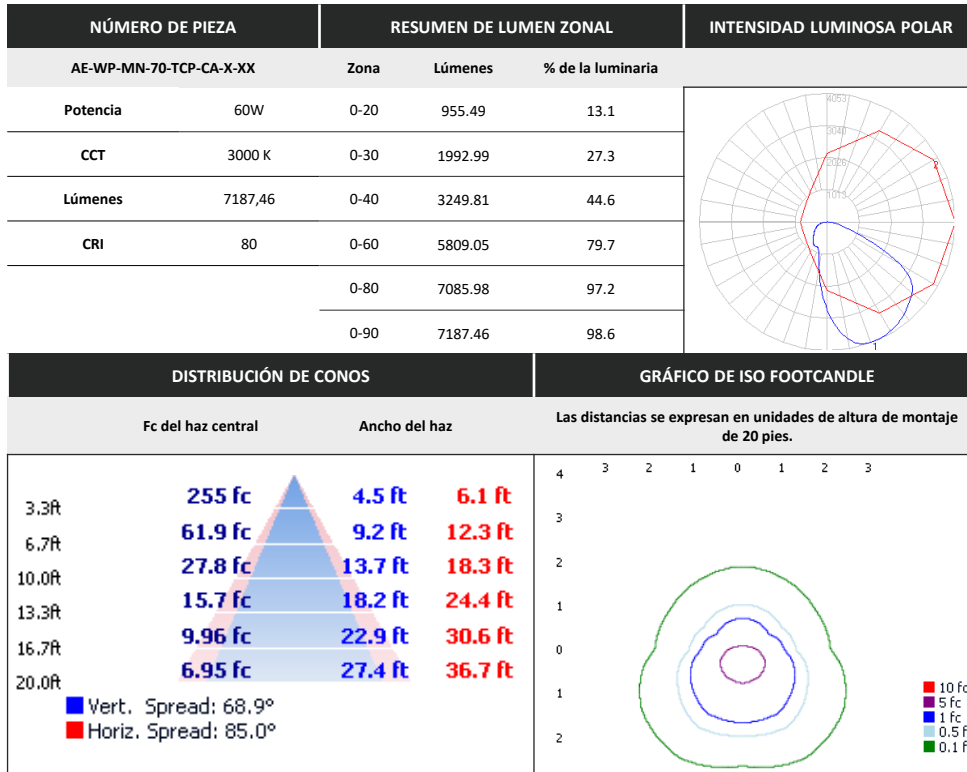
| NÚMERO DE PIEZA | | RESUMEN DE LUMEN ZONAL | | | INTENSIDAD LUMINOSA POLAR |
|---|---|---|---|---|---|
| AE-WP-MN-70-TCP-CA-X-XX | | Zona | Lúmenes | % de la luminaria | |
| Potencia | 60W | 0-20 | 955.49 | 13.1 | |
| CCT | 3000 K | 0-30 | 1992.99 | 27.3 | |
| Lúmenes | 7187,46 | 0-40 | 3249.81 | 44.6 | |
| CRI | 80 | 0-60 | 5809.05 | 79.7 | |
| | | 0-80 | 7085.98 | 97.2 | |
| | | 0-90 | 7187.46 | 98.6 | |

4053
3040
2026
1013

DISTRIBUCIÓN DE CONOS

Fc del haz central | Ancho del haz

| | | | |
|---|---|---|---|
| 3.3ft | 255 fc | 4.5 ft | 6.1 ft |
| 6.7ft | 61.9 fc | 9.2 ft | 12.3 ft |
| 10.0ft | 27.8 fc | 13.7 ft | 18.3 ft |
| 13.3ft | 15.7 fc | 18.2 ft | 24.4 ft |
| 16.7ft | 9.96 fc | 22.9 ft | 30.6 ft |
| 20.0ft | 6.95 fc | 27.4 ft | 36.7 ft |

Vert. Spread: 68.9°
Horiz. Spread: 85.0°

GRÁFICO DE ISO FOOTCANDLE

Las distancias se expresan en unidades de altura de montaje de 20 pies.

3 2 1 0 1 2 3

4
3
2
1
0
1
2

10 fc
5 fc
1 fc
0.5 fc
0.1 fc